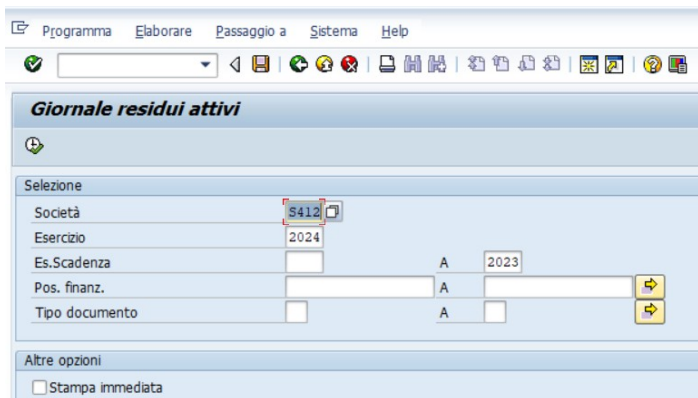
Programma Elaborare Passaggio a Sistema Help

Giornale residui attivi

Selezione

| | | | |
|---|---|---|---|
| Società | S412 | | |
| Esercizio | 2024 | | |
| Es.Scadenza | | A | 2023 |
| Pos. finanz. | | A | |
| Tipo documento | | A | |

Altre opzioni

Stampa immediata